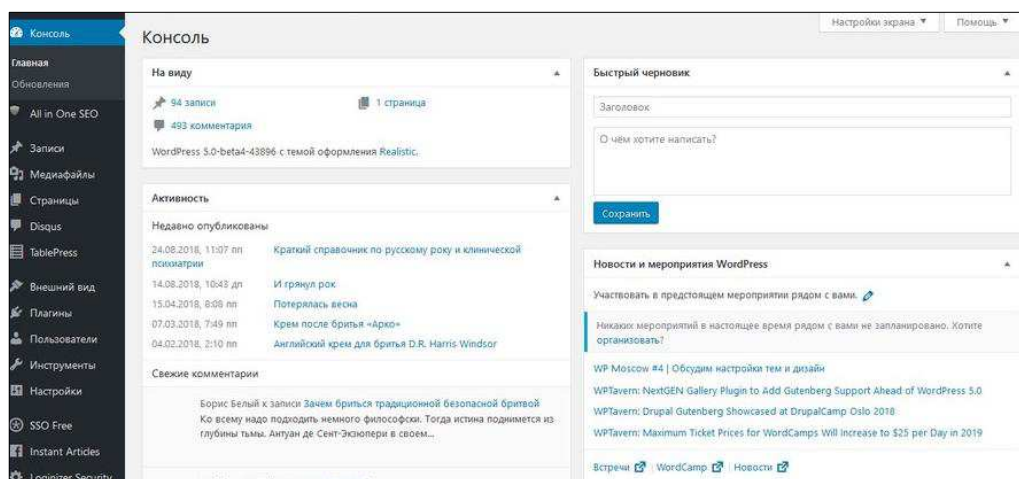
Консоль
Главная
Обновления
All in One SEO
Записи
Медиафайлы
Страницы
Disqus
TablePress
Внешний вид
Плагины
Пользователи
Инструменты
Настройки
SSO Free
Instant Articles
Loginizer Security

Консоль

Настройки экрана ▼
Помощь ▼

На виду
94 записи
1 страница
493 комментария
WordPress 5.0-beta4-43896 с темой оформления Realistic.

Активность
Недавно опубликованы
24.08.2018, 11:07 пп Краткий справочник по русскому року и клинической психиатрии
14.08.2018, 10:43 дп И грянул рок
15.04.2018, 8:08 пп Потерялась весна
07.03.2018, 7:49 пп Крем после бритья «Арко»
04.02.2018, 2:10 пп Английский крем для бритья D.R. Harris Windsor

Свежие комментарии
Борис Белый к записи Зачем бриться традиционной безопасной бритвой
Ко всему надо подходить немного философски. Тогда истина поднимется из глубины тьмы. Антуан де Сент-Экзюпери в своем...

Быстрый черновик
Заголовок
О чём хотите написать?
Сохранить

Новости и мероприятия WordPress
Участвовать в предстоящем мероприятии рядом с вами.
Никаких мероприятий в настоящее время рядом с вами не запланировано. Хотите организовать?
WP Moscow #4 | Обсудим настройки тем и дизайн
WPTavern: NextGEN Gallery Plugin to Add Gutenberg Support Ahead of WordPress 5.0
WPTavern: Drupal Gutenberg Showcased at DrupalCamp Oslo 2018
WPTavern: Maximum Ticket Prices for WordCamps Will Increase to $25 per Day in 2019
Встречи | WordCamp | Новости